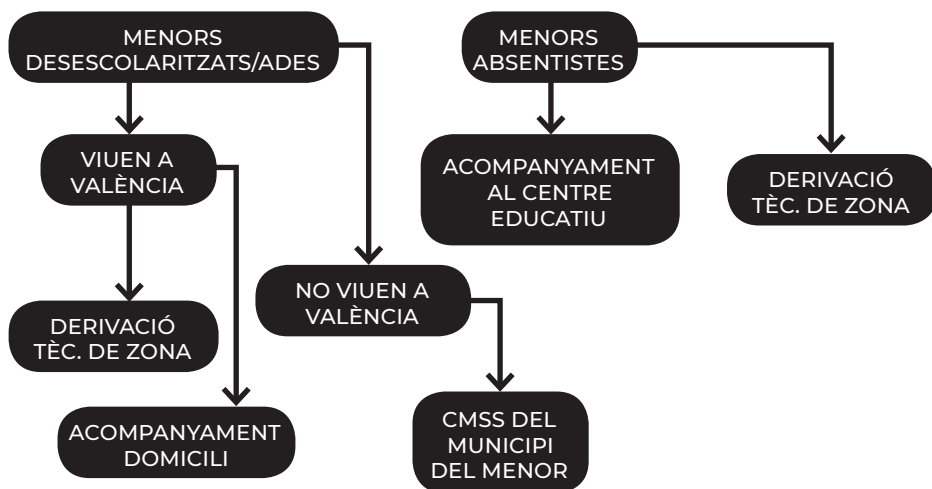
MENORS DESESCOLARITZATS/ADES

VIUEN A VALÈNCIA

DERIVACIÓ TÈC. DE ZONA

ACOMPANYAMENT DOMICILI

NO VIUEN A VALÈNCIA

CMSS DEL MUNICIPI DEL MENOR

MENORS ABSENTISTES

ACOMPANYAMENT AL CENTRE EDUCATIU

DERIVACIÓ TÈC. DE ZONA